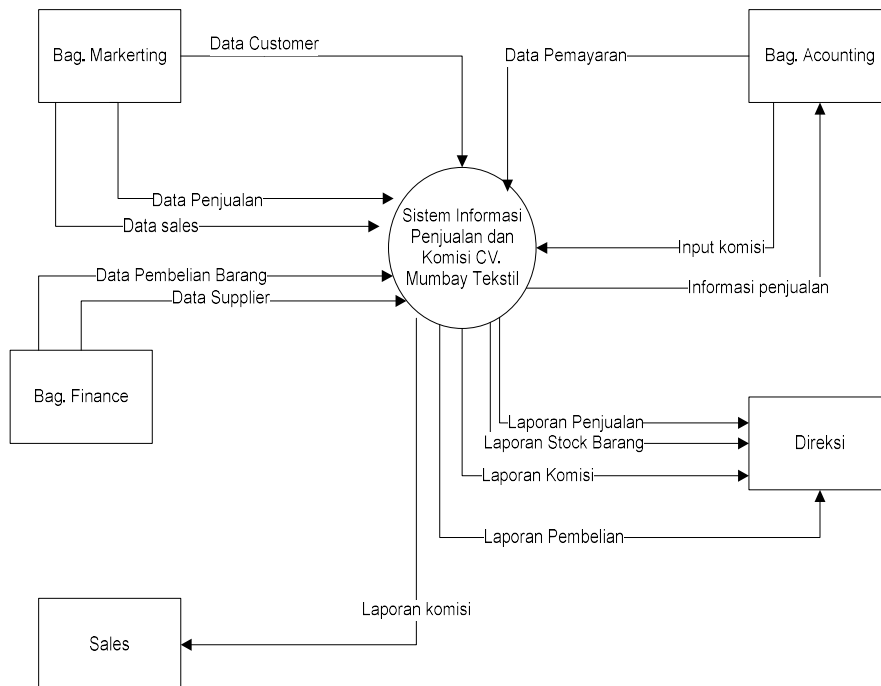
Bag. Markerting

Data Customer

Data Pemayaran

Bag. Acounting

Data Penjualan

Data sales

Sistem Informasi Penjualan dan Komisi CV. Mumbay Tekstil

Input komisi

Data Pembelian Barang

Data Supplier

Informasi penjualan

Bag. Finance

Laporan Penjualan

Laporan Stock Barang

Laporan Komisi

Direksi

Laporan Pembelian

Laporan komisi

Sales